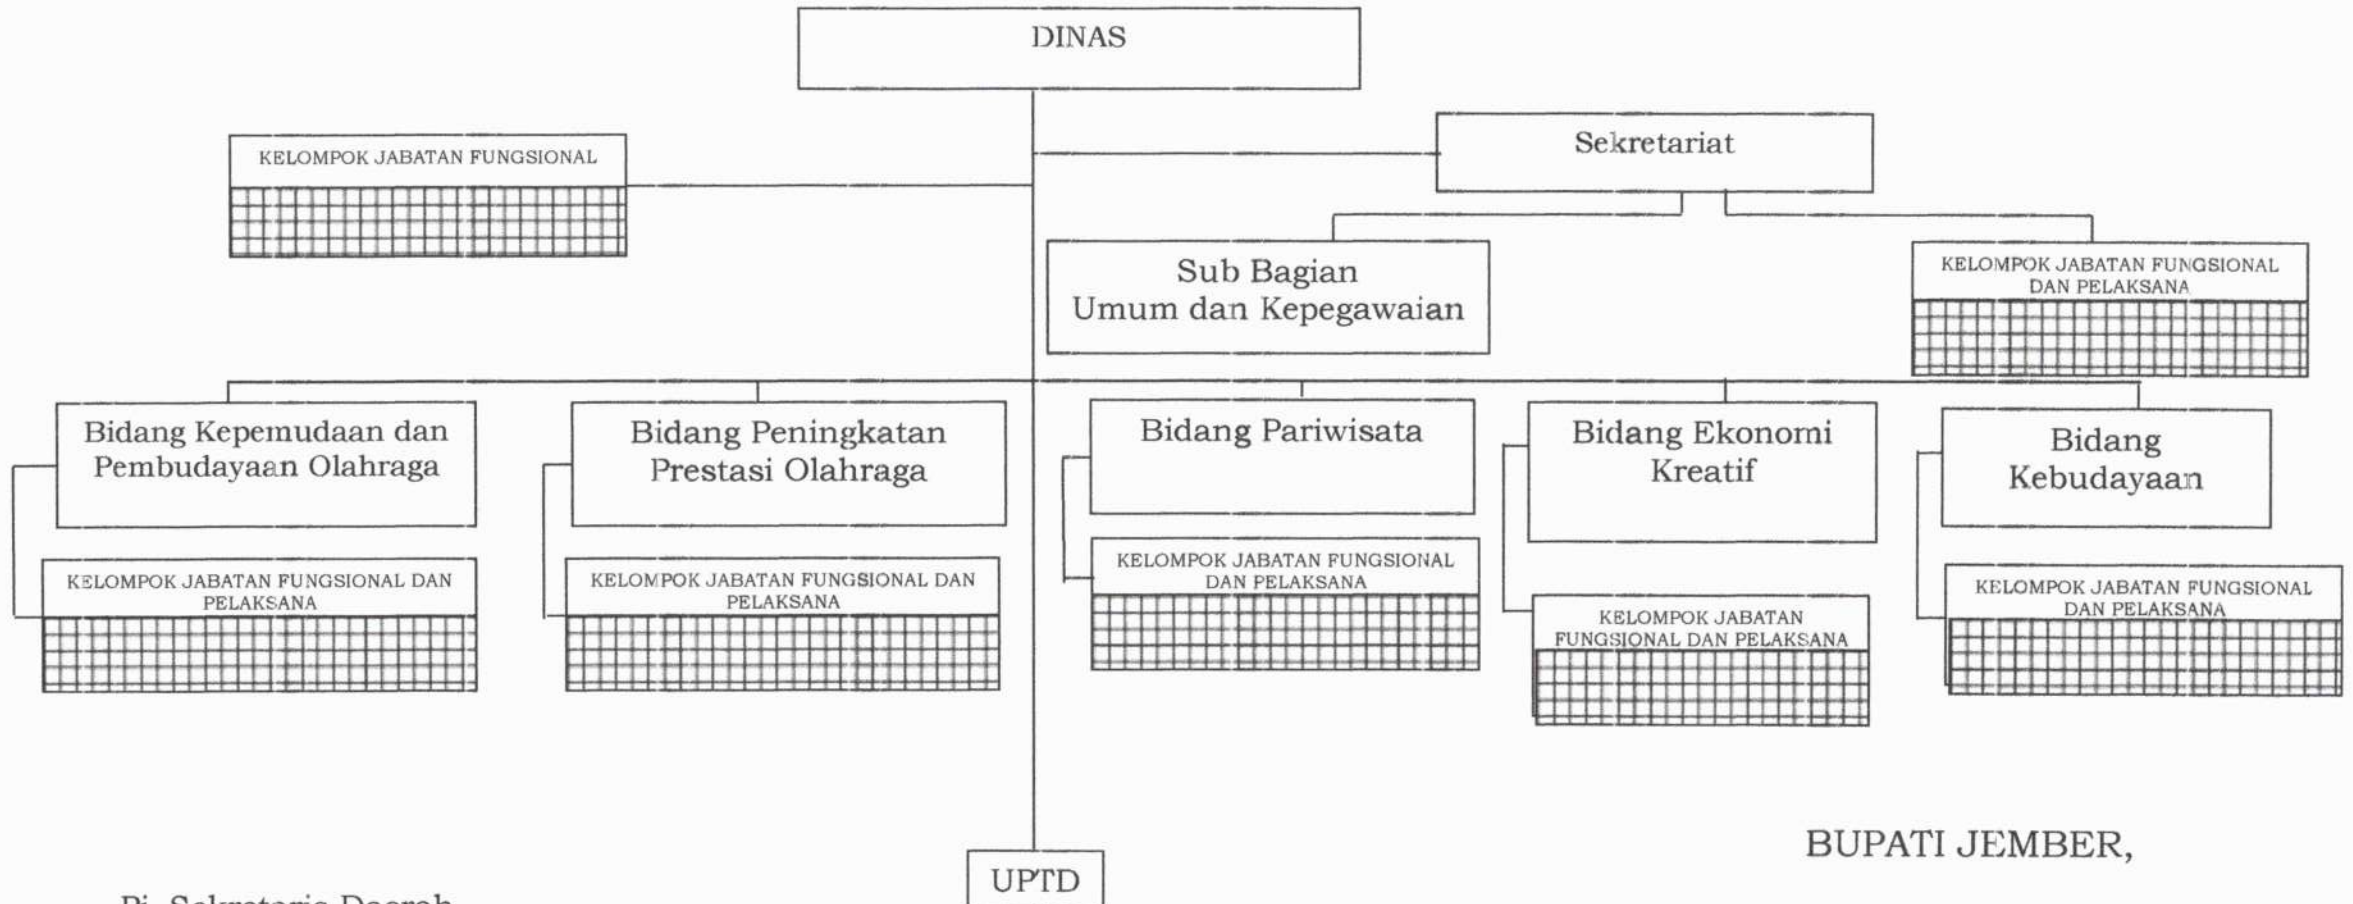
DINAS

KELOMPOK JABATAN FUNGSIONAL

Sekretariat

Sub Bagian Umum dan Kepegawaian

KELOMPOK JABATAN FUNGSIONAL DAN PELAKSANA

Bidang Kepemudaan dan Pembudayaan Olahraga

KELOMPOK JABATAN FUNGSIONAL DAN PELAKSANA

Bidang Peningkatan Prestasi Olahraga

KELOMPOK JABATAN FUNGSIONAL DAN PELAKSANA

Bidang Pariwisata

KELOMPOK JABATAN FUNGSIONAL DAN PELAKSANA

Bidang Ekonomi Kreatif

KELOMPOK JABATAN FUNGSIONAL DAN PELAKSANA

Bidang Kebudayaan

KELOMPOK JABATAN FUNGSIONAL DAN PELAKSANA

UPTD

BUPATI JEMBER,

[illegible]